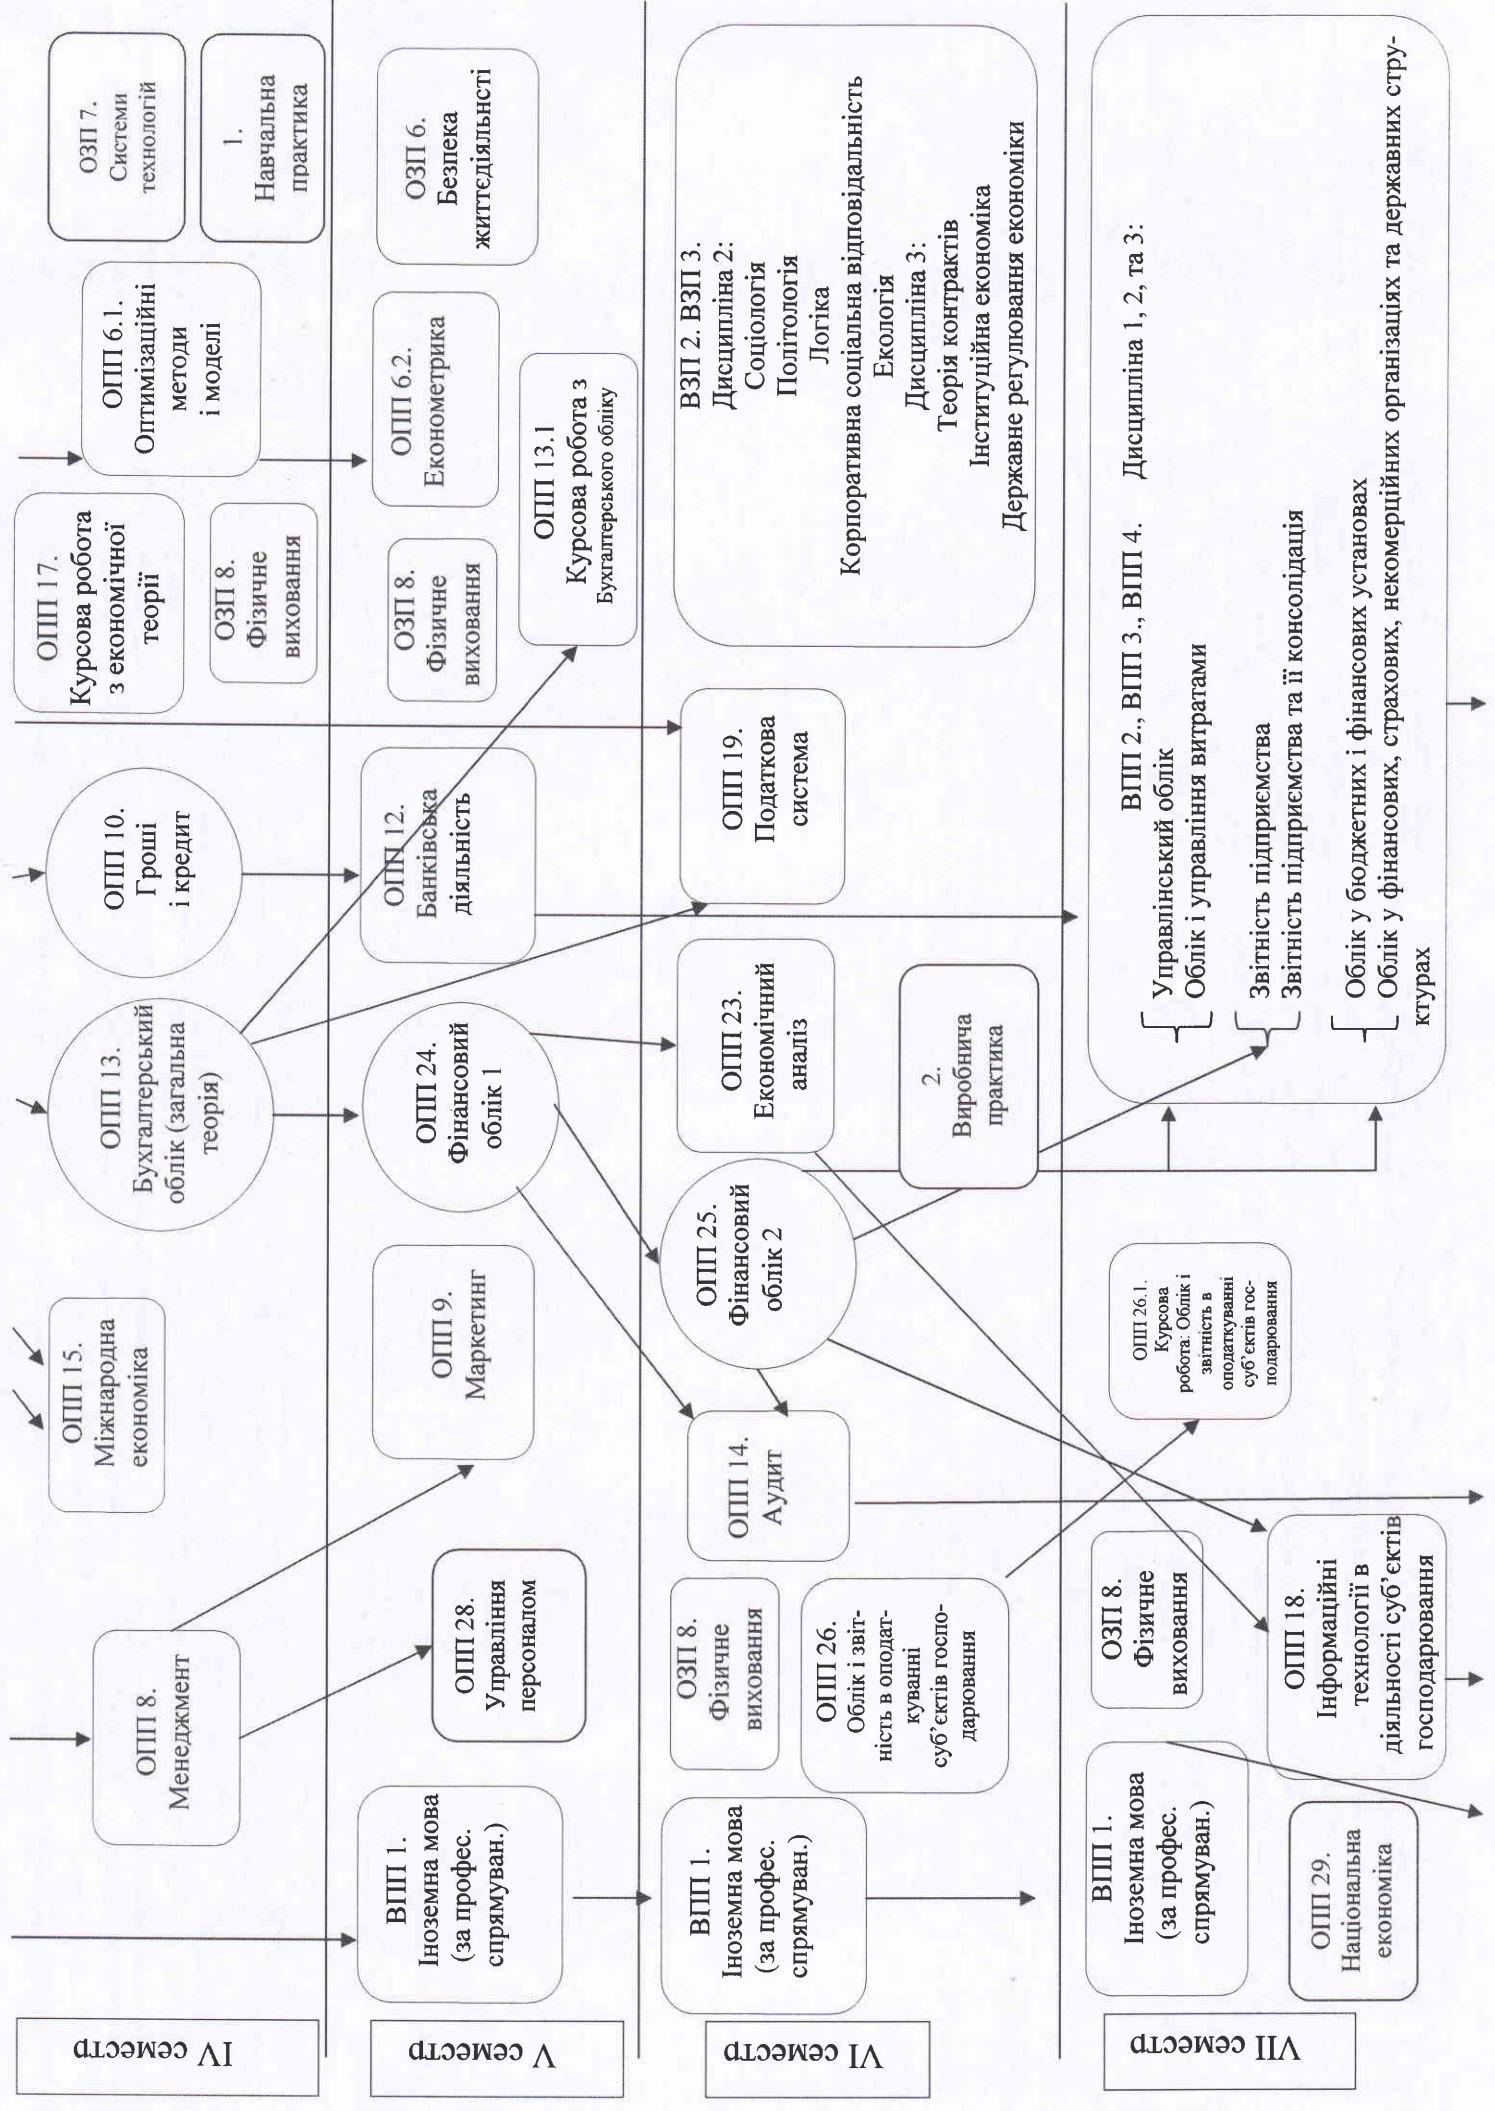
IV семестр

ОЗП 7. Системи технологій

1. Навчальна практика

ОПП 6.1. Оптимізаційні методи і моделі

ОПП 17. Курсова робота з економічної теорії

ОЗП 8. Фізичне виховання

ОПП 10. Гроші і кредит

ОПП 13. Бухгалтерський облік (загальна теорія)

ОПП 15. Міжнародна економіка

ОПП 8. Менеджмент

V семестр

ОЗП 6. Безпека життєдіяльності

ОПП 6.2. Економетрика

ОЗП 8. Фізичне виховання

ОПП 13.1 Курсова робота з Бухгалтерського обліку

ОПП 12. Банківська діяльність

ОПП 24. Фінансовий облік 1

ОПП 9. Маркетинг

ОПП 28. Управління персоналом

ВПП 1. Іноземна мова (за профес. спрямуван.)

VI семестр

ВЗП 2. ВЗП 3.
Дисципліна 2:
Соціологія
Політологія
Логіка
Корпоративна соціальна відповідальність
Екологія
Дисципліна 3:
Теорія контрактів
Інституційна економіка
Державне регулювання економіки

ОПП 19. Податкова система

ОПП 23. Економічний аналіз

2. Виробнича практика

ОПП 25. Фінансовий облік 2

ОПП 14. Аудит

ОЗП 8. Фізичне виховання

ОПП 26. Облік і звітність в оподаткуванні суб'єктів господарювання

ВПП 1. Іноземна мова (за профес. спрямуван.)

VII семестр

ВПП 2., ВПП 3., ВПП 4. Дисципліна 1, 2, та 3:
Управлінський облік
Облік і управління витратами
Звітність підприємства
Звітність підприємства та її консолідація
Облік у бюджетних і фінансових установах
Облік у фінансових, страхових, некомерційних організаціях та державних структурах

ОПП 26.1. Курсова робота: Облік і звітність в оподаткуванні суб'єктів господарювання

ОЗП 8. Фізичне виховання

ОПП 18. Інформаційні технології в діяльності суб'єктів господарювання

ВПП 1. Іноземна мова (за профес. спрямуван.)

ОПП 29. Національна економіка